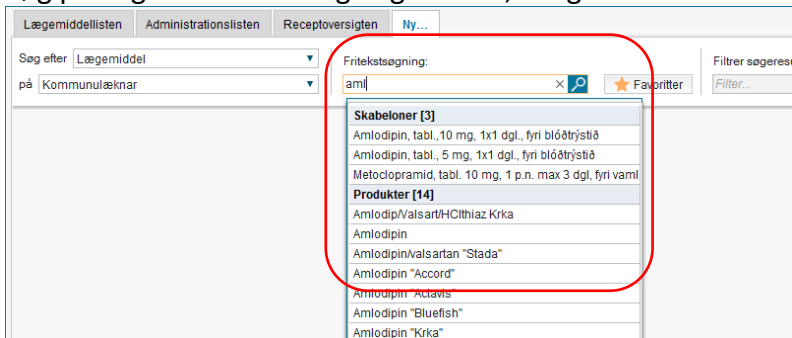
Lægemiddellisten | Administrationslisten | Receptoversigten | Ny...

Søg efter Lægemiddel
på Kommunulæknar

Fritekstsøgning:
aml
Favoritter

Filtrer søgeresu
Filter...

Skabeloner [3]
Amlodipin, tabl.,10 mg, 1x1 dgl., fyri blóðtrýstið
Amlodipin, tabl., 5 mg, 1x1 dgl., fyri blóðtrýstið
Metoclopramid, tabl. 10 mg, 1 p.n. max 3 dgl, fyri vaml
Produkter [14]
Amlodip/Valsart/HClthiaz Krka
Amlodipin
Amlodipin/valsartan "Stada"
Amlodipin "Accord"
Amlodipin "Actavis"
Amlodipin "Bluefish"
Amlodipin "Krka"